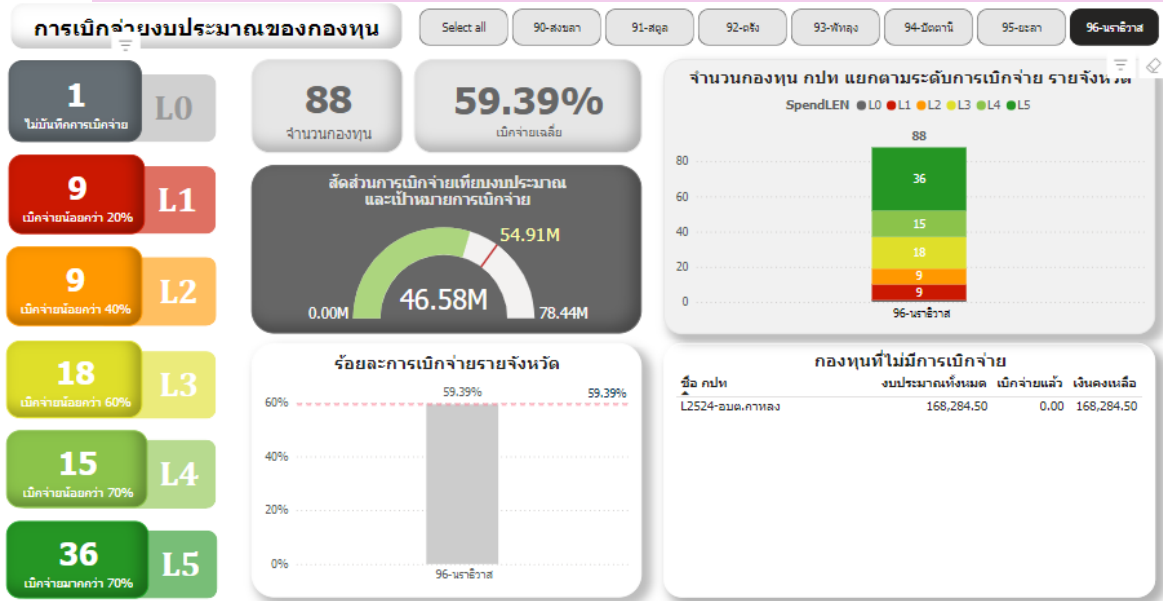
การเบิกจ่ายงบประมาณของกองทุน

Select all | 90-สงขลา | 91-สตูล | 92-ตรัง | 93-พัทลุง | 94-ปัตตานี | 95-ยะลา | 96-นราธิวาส

1
ไม่บันทึกการเบิกจ่าย
L0

9
เบิกจ่ายน้อยกว่า 20%
L1

9
เบิกจ่ายน้อยกว่า 40%
L2

18
เบิกจ่ายน้อยกว่า 60%
L3

15
เบิกจ่ายน้อยกว่า 70%
L4

36
เบิกจ่ายมากกว่า 70%
L5

88
จำนวนกองทุน

59.39%
เบิกจ่ายเฉลี่ย

สัดส่วนการเบิกจ่ายเทียบงบประมาณ และเป้าหมายการเบิกจ่าย
54.91M
46.58M
0.00M
78.44M

ร้อยละการเบิกจ่ายรายจังหวัด
59.39%
59.39%
60%
40%
20%
0%
96-นราธิวาส

จำนวนกองทุน กปท แยกตามระดับการเบิกจ่าย รายจังหวัด
SpendLEN ● L0 ● L1 ● L2 ● L3 ● L4 ● L5
88
80
60
40
20
0
36
15
18
9
9
96-นราธิวาส

กองทุนที่ไม่มีการเบิกจ่าย

| ชื่อ กปท | งบประมาณทั้งหมด | เบิกจ่ายแล้ว | เงินคงเหลือ |
|---|---|---|---|
| L2524-อบต.กาหลง | 168,284.50 | 0.00 | 168,284.50 |